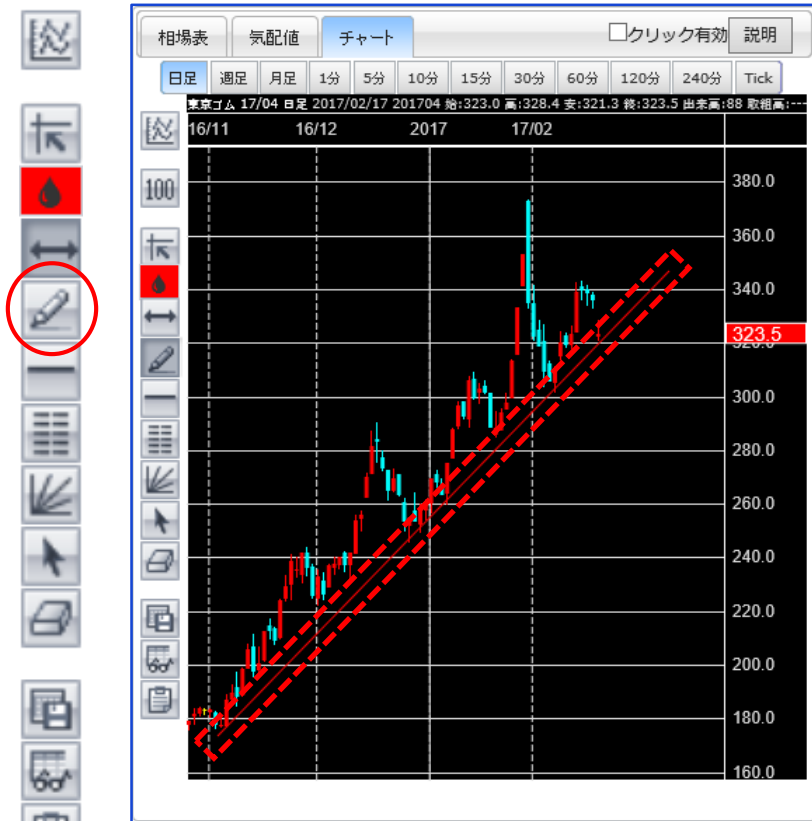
相場表 気配値 チャート
□クリック有効 説明
日足 週足 月足 1分 5分 10分 15分 30分 60分 120分 240分 Tick
東京ゴム 17/04 日足 2017/02/17 201704 始:323.0 高:328.4 安:321.3 終:323.5 出来高:88 取組高:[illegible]
100
16/11 16/12 2017 17/02
380.0
360.0
340.0
323.5
300.0
280.0
260.0
240.0
220.0
200.0
180.0
160.0